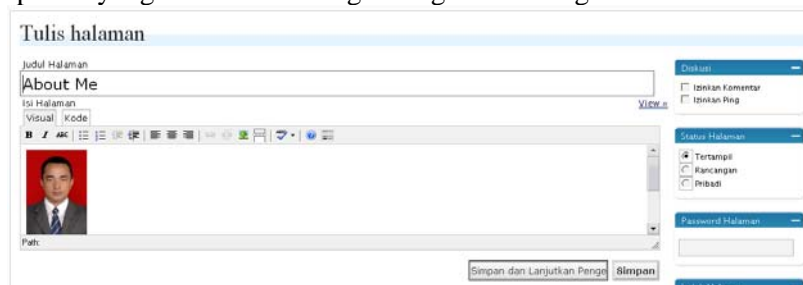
Tulis halaman

Judul Halaman
About Me
Isi Halaman
Visual Kode
View »

Path:

Simpan dan Lanjutkan Penge Simpan

Diskusi
Izinkan Komentar
Izinkan Ping

Status Halaman
Tertampil
Rancangan
Pribadi

Password Halaman